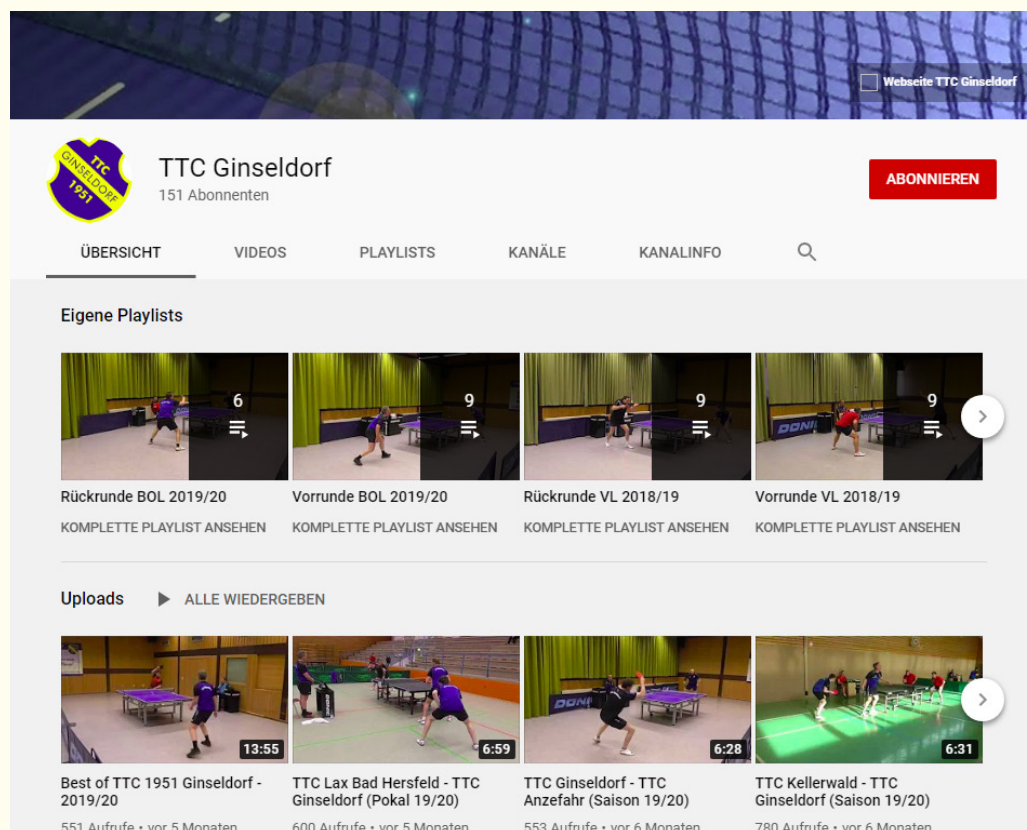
Webseite TTC Ginseldorf

TTC GINSELDORF 1951

TTC Ginseldorf
151 Abonnenten

ABONNIEREN

ÜBERSICHT VIDEOS PLAYLISTS KANÄLE KANALINFO

Eigene Playlists

6
Rückrunde BOL 2019/20
KOMPLETTE PLAYLIST ANSEHEN

9
Vorrunde BOL 2019/20
KOMPLETTE PLAYLIST ANSEHEN

9
Rückrunde VL 2018/19
KOMPLETTE PLAYLIST ANSEHEN

9
Vorrunde VL 2018/19
KOMPLETTE PLAYLIST ANSEHEN

Uploads ALLE WIEDERGEBEN

13:55
Best of TTC 1951 Ginseldorf - 2019/20
551 Aufrufe • vor 5 Monaten

6:59
TTC Lax Bad Hersfeld - TTC Ginseldorf (Pokal 19/20)
600 Aufrufe • vor 5 Monaten

6:28
TTC Ginseldorf - TTC Anzefahr (Saison 19/20)
553 Aufrufe • vor 6 Monaten

6:31
TTC Kellerwald - TTC Ginseldorf (Saison 19/20)
780 Aufrufe • vor 6 Monaten